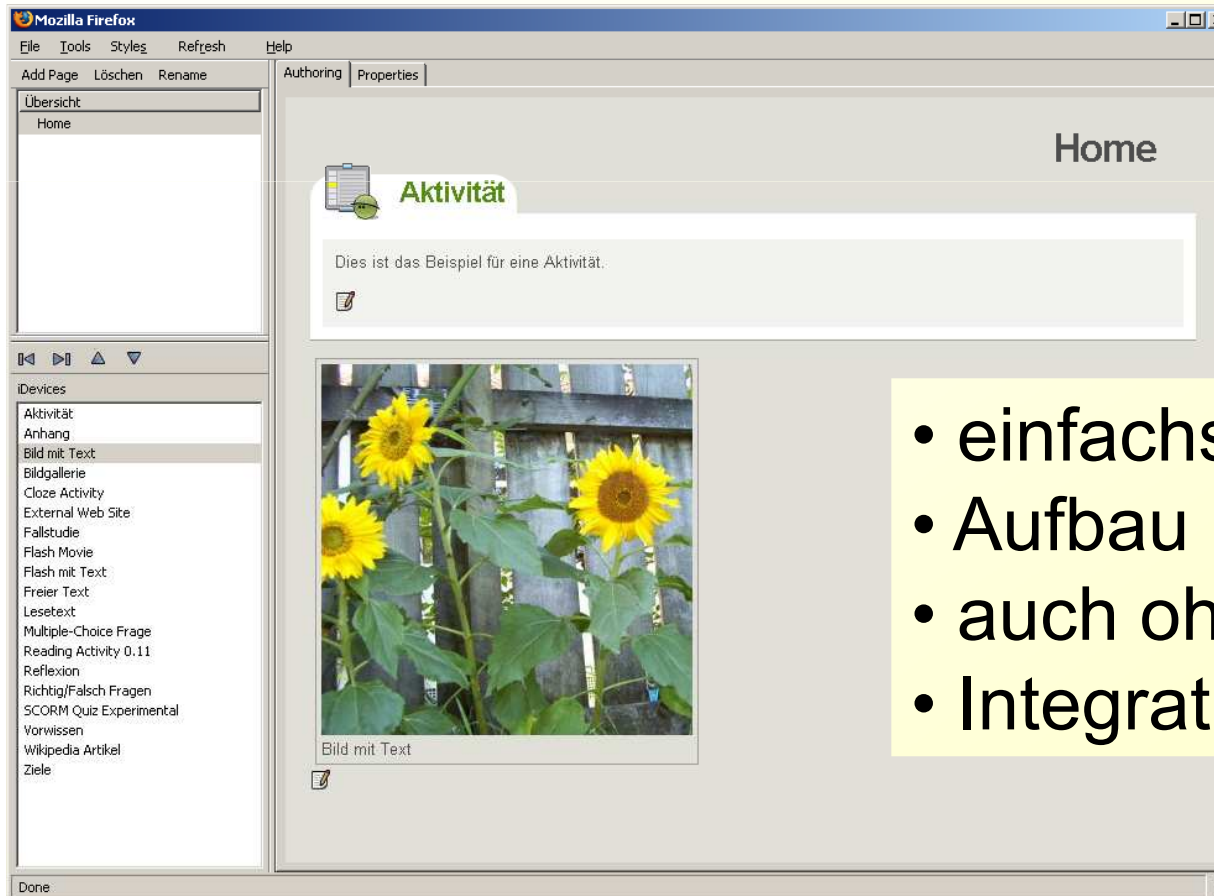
Mozilla Firefox

File Tools Styles Refresh Help

Add Page Löschen Rename

Übersicht
Home

iDevices

Aktivität
Anhang
Bild mit Text
Bildgallerie
Cloze Activity
External Web Site
Fallstudie
Flash Movie
Flash mit Text
Freier Text
Lesetext
Multiple-Choice Frage
Reading Activity 0.11
Reflexion
Richtig/Falsch Fragen
SCORM Quiz Experimental
Vorwissen
Wikipedia Artikel
Ziele

Authoring Properties

Home

Aktivität

Dies ist das Beispiel für eine Aktivität.

Bild mit Text

• einfachs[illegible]
• Aufbau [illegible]
• auch oh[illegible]
• Integrat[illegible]

Done